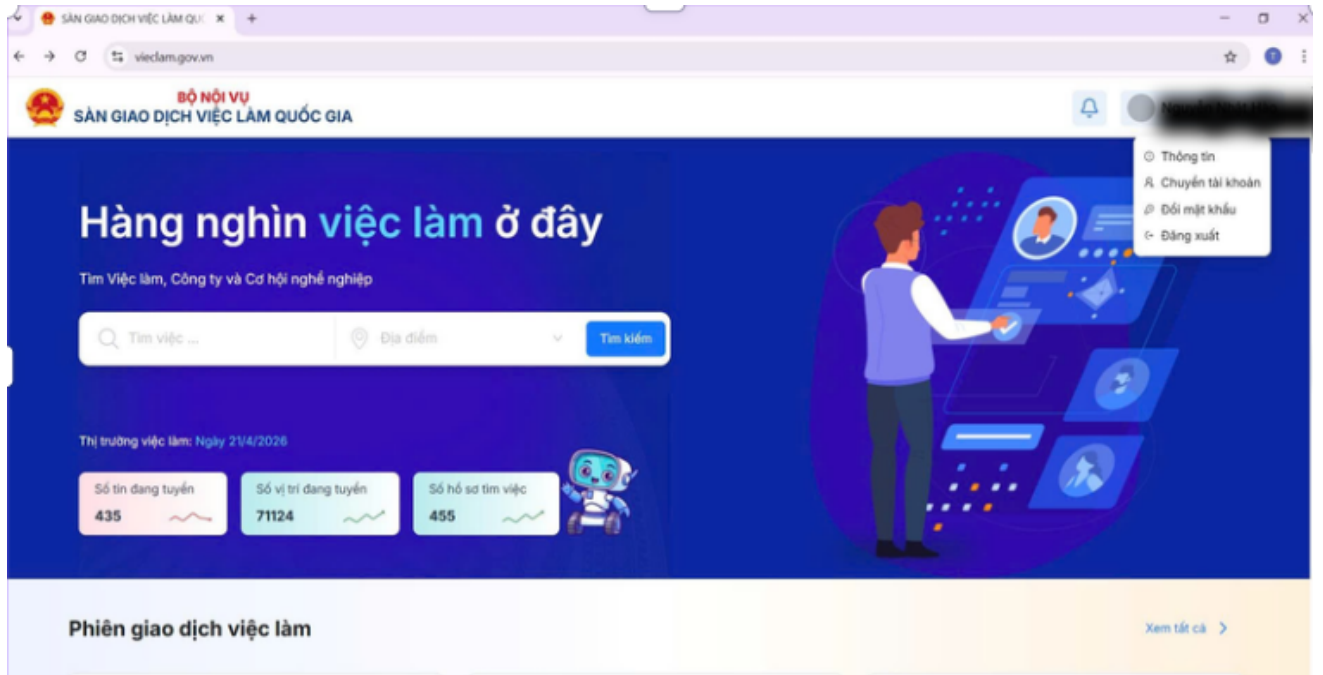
SÀN GIAO DỊCH VIỆC LÀM QU ×
+
vieclam.gov.vn

BỘ NỘI VỤ
SÀN GIAO DỊCH VIỆC LÀM QUỐC GIA

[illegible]

Thông tin
Chuyển tài khoản
Đổi mật khẩu
Đăng xuất

Hàng nghìn việc làm ở đây

Tìm Việc làm, Công ty và Cơ hội nghề nghiệp

Tìm việc ...
Địa điểm
Tìm kiếm

Thị trường việc làm: Ngày 21/4/2026

Số tin đang tuyển
435

Số vị trí đang tuyển
71124

Số hồ sơ tìm việc
455

Phiên giao dịch việc làm

Xem tất cả